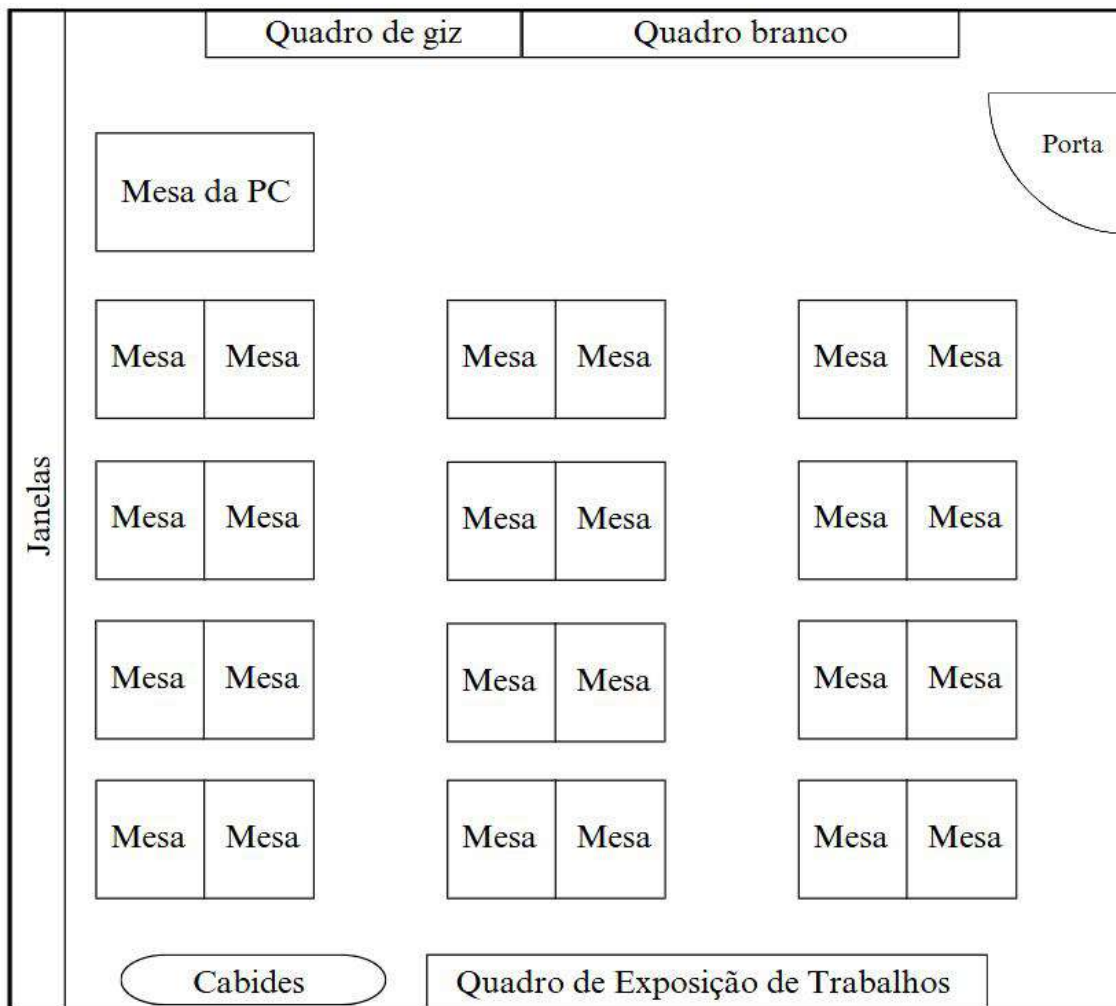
Quadro de giz
Quadro branco

Porta

Janelas

Mesa da PC

Mesa Mesa
Mesa Mesa
Mesa Mesa

Mesa Mesa
Mesa Mesa
Mesa Mesa

Mesa Mesa
Mesa Mesa
Mesa Mesa

Mesa Mesa
Mesa Mesa
Mesa Mesa

Cabides
Quadro de Exposição de Trabalhos